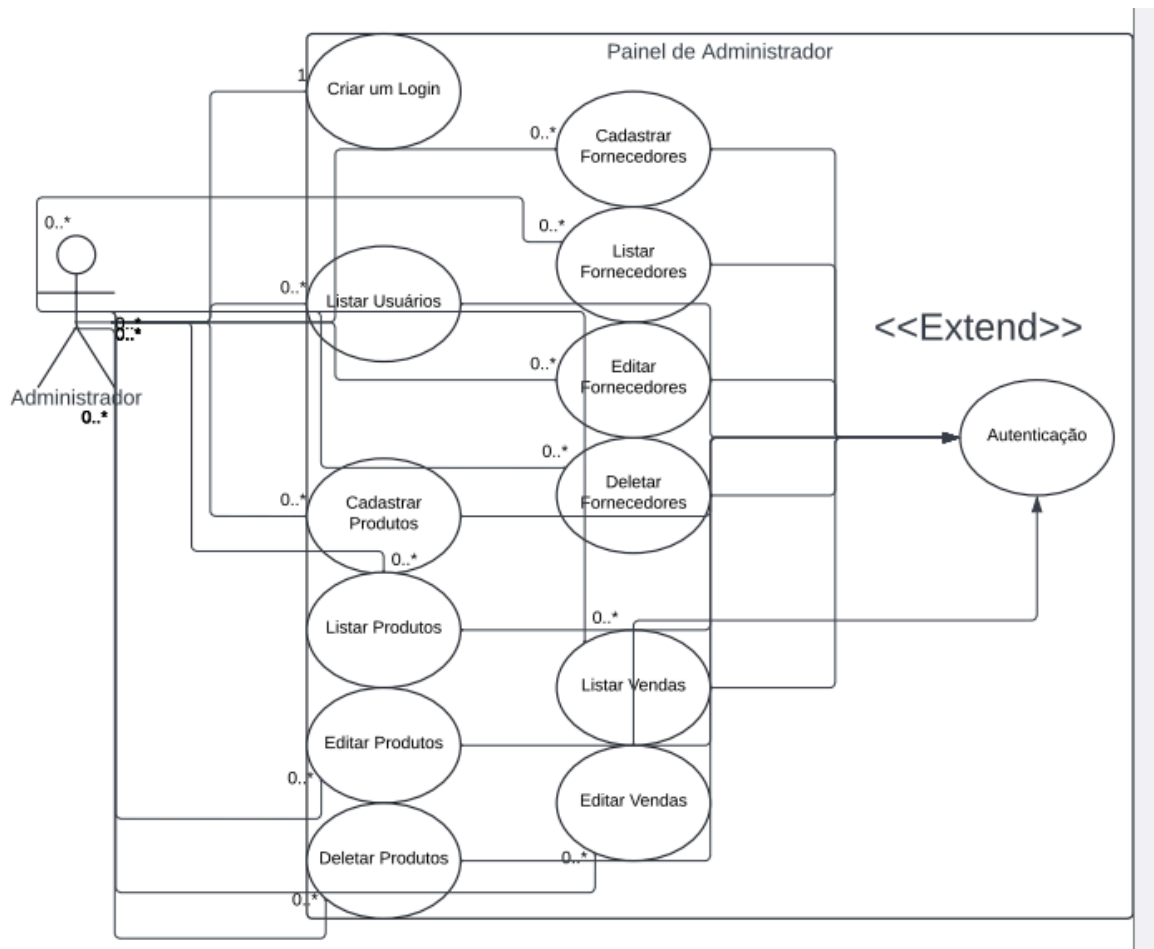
Painel de Administrador

1

Criar um Login

0..*

Cadastrar Fornecedores

0..*

0..*

Listar Fornecedores

0..*

Listar Usuários

0..*
0..*

<<Extend>>

0..*

Editar Fornecedores

Administrador

0..*

0..*

Autenticação

Deletar Fornecedores

0..*

Cadastrar Produtos

0..*

0..*

Listar Produtos

Listar Vendas

Editar Produtos

0..*

Editar Vendas

Deletar Produtos

0..*

0..*